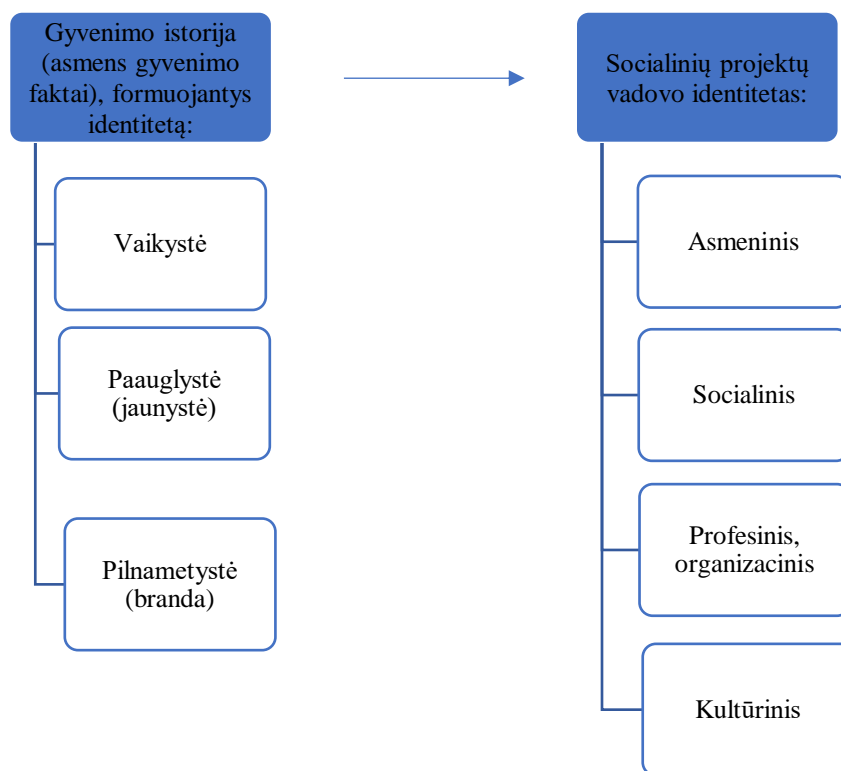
Gyvenimo istorija (asmens gyvenimo faktai), formuojantys identitetą:

Vaikystė

Paauglystė (jaunystė)

Pilnametystė (branda)

Socialinių projektų vadovo identitetas:

Asmeninis

Socialinis

Profesinis, organizacinis

Kultūrinis